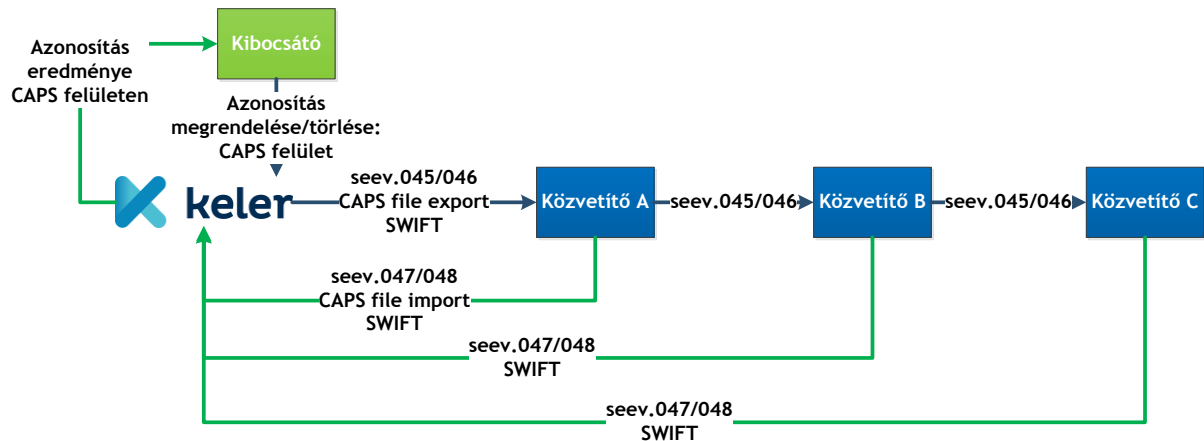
Azonosítás eredménye CAPS felületen

Kibocsátó

Azonosítás megrendelése/törlése: CAPS felület

keler

seev.045/046
CAPS file export
SWIFT

Közvetítő A

seev.045/046

Közvetítő B

seev.045/046

Közvetítő C

seev.047/048
CAPS file import
SWIFT

seev.047/048
SWIFT

seev.047/048
SWIFT